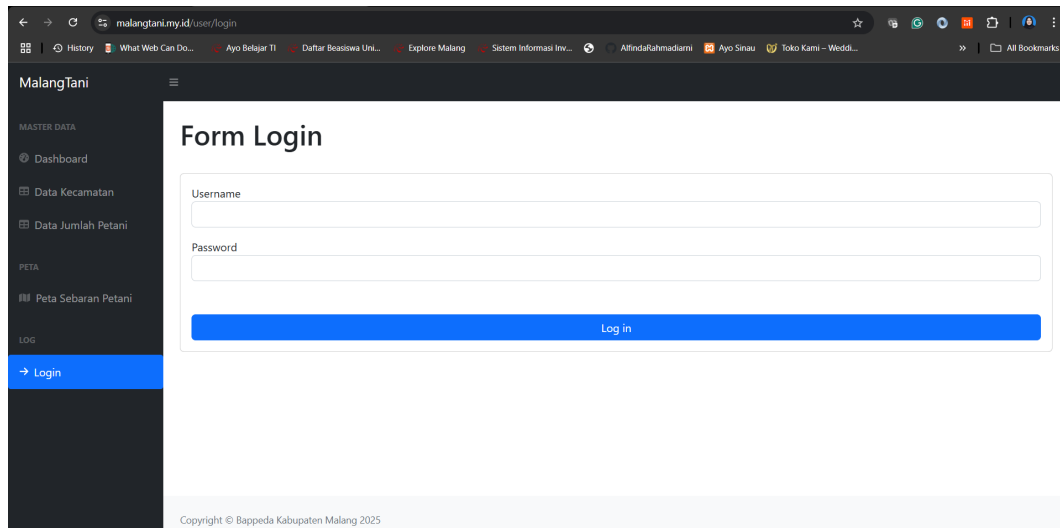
malangtani.my.id/user/login

History What Web Can Do... Ayo Belajar TI Daftar Beasiswa Uni... Explore Malang Sistem Informasi Inv... AlfindaRahmadiarni Ayo Sinau Toko Kami – Weddi... » All Bookmarks

MalangTani

MASTER DATA

Dashboard

Data Kecamatan

Data Jumlah Petani

PETA

Peta Sebaran Petani

LOG

→ Login

Form Login

Username

Password

Log in

Copyright © Bappeda Kabupaten Malang 2025